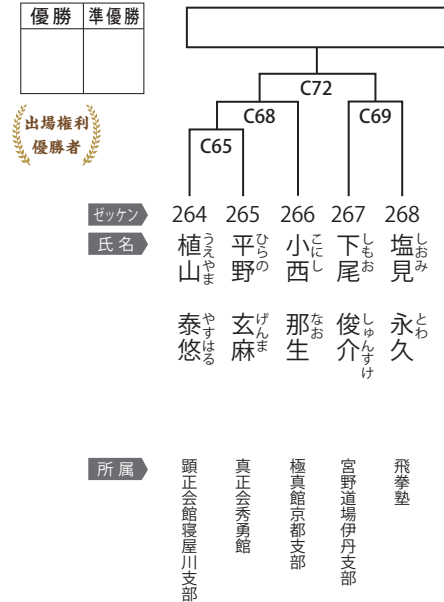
| 優勝 | 準優勝 |
|---|---|
| | |

出場権利
優勝者

C72
C68
C69
C65

ゼッケン 264 265 266 267 268

氏名
植山（うえやま）泰悠（やすはる）
平野（ひらの）玄麻（げんま）
小西（こにし）那生（なお）
下尾（しもお）俊介（しゅんすけ）
塩見（しおみ）永久（とわ）

所属
顕正会館寝屋川支部
真正会秀勇館
極真館京都支部
宮野道場伊丹支部
飛拳塾